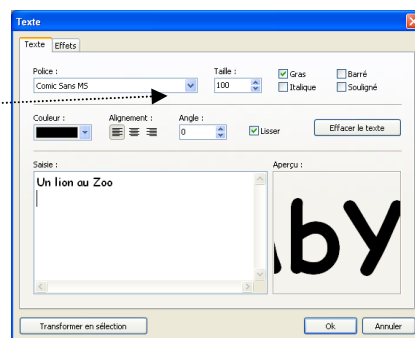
Texte

Texte | Effets

Police :
Comic Sans MS

Taille :
100

Gras
Italique
Barré
Souligné

Couleur :

Alignement :

Angle :
0

Lisser

Effacer le texte

Saisie :
Un lion au Zoo

Aperçu :

aby

Transformer en sélection

Ok

Annuler